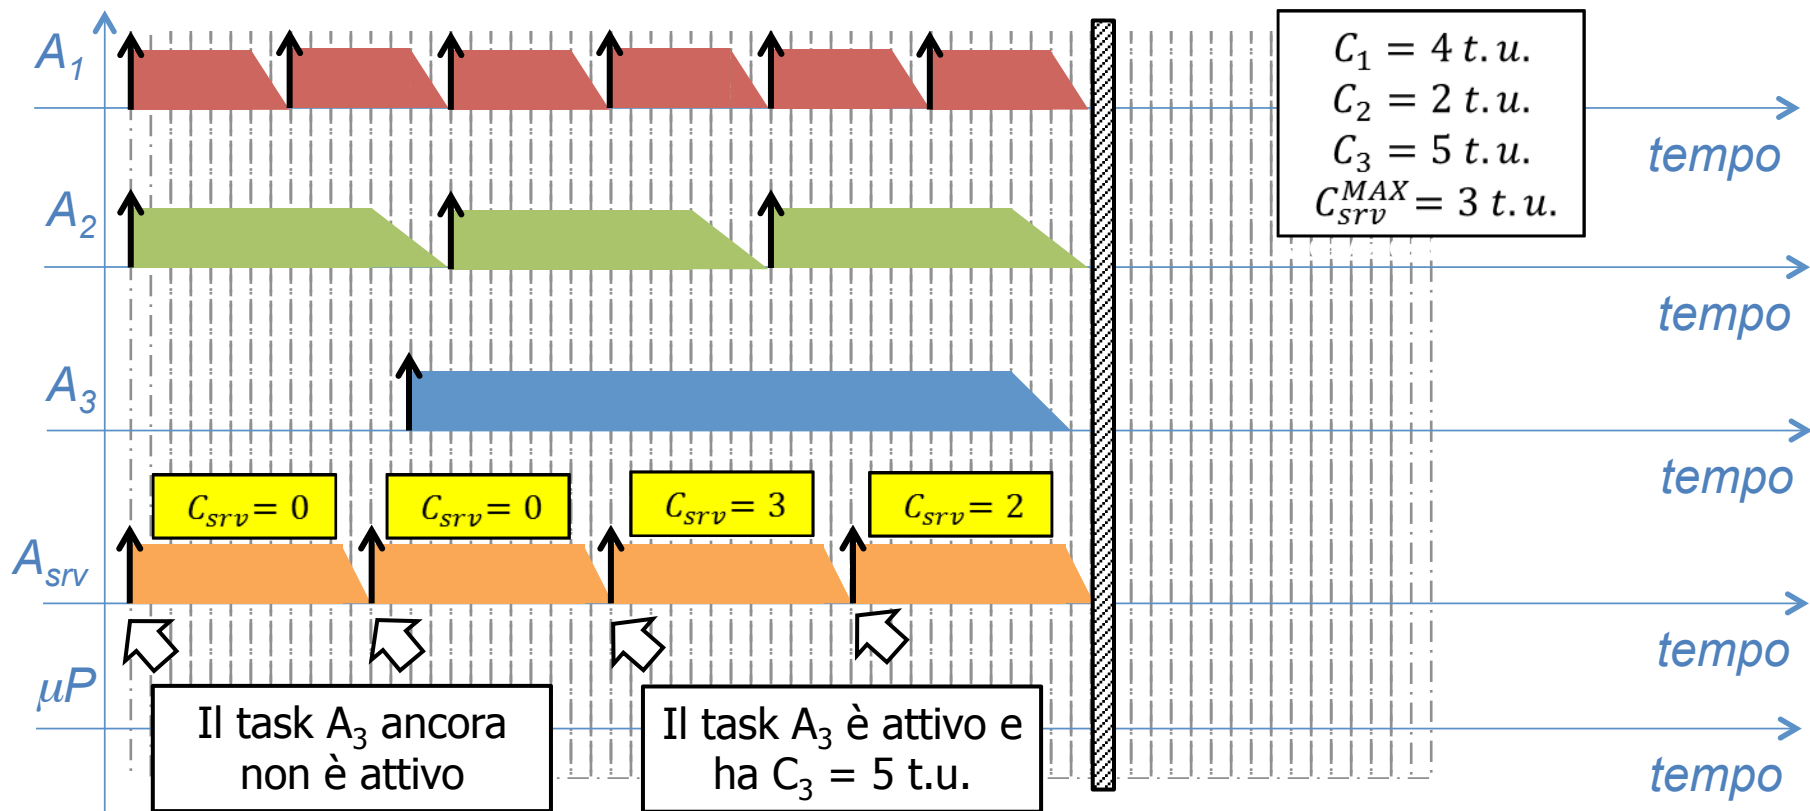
$A_1$

$A_2$

$A_3$

$A_{srv}$

$\mu P$

$C_1 = 4\ t.u.$
$C_2 = 2\ t.u.$
$C_3 = 5\ t.u.$
$C_{srv}^{MAX} = 3\ t.u.$

tempo

tempo

tempo

tempo

tempo

$C_{srv} = 0$

$C_{srv} = 0$

$C_{srv} = 3$

$C_{srv} = 2$

Il task $A_3$ ancora non è attivo

Il task $A_3$ è attivo e ha $C_3$ = 5 t.u.